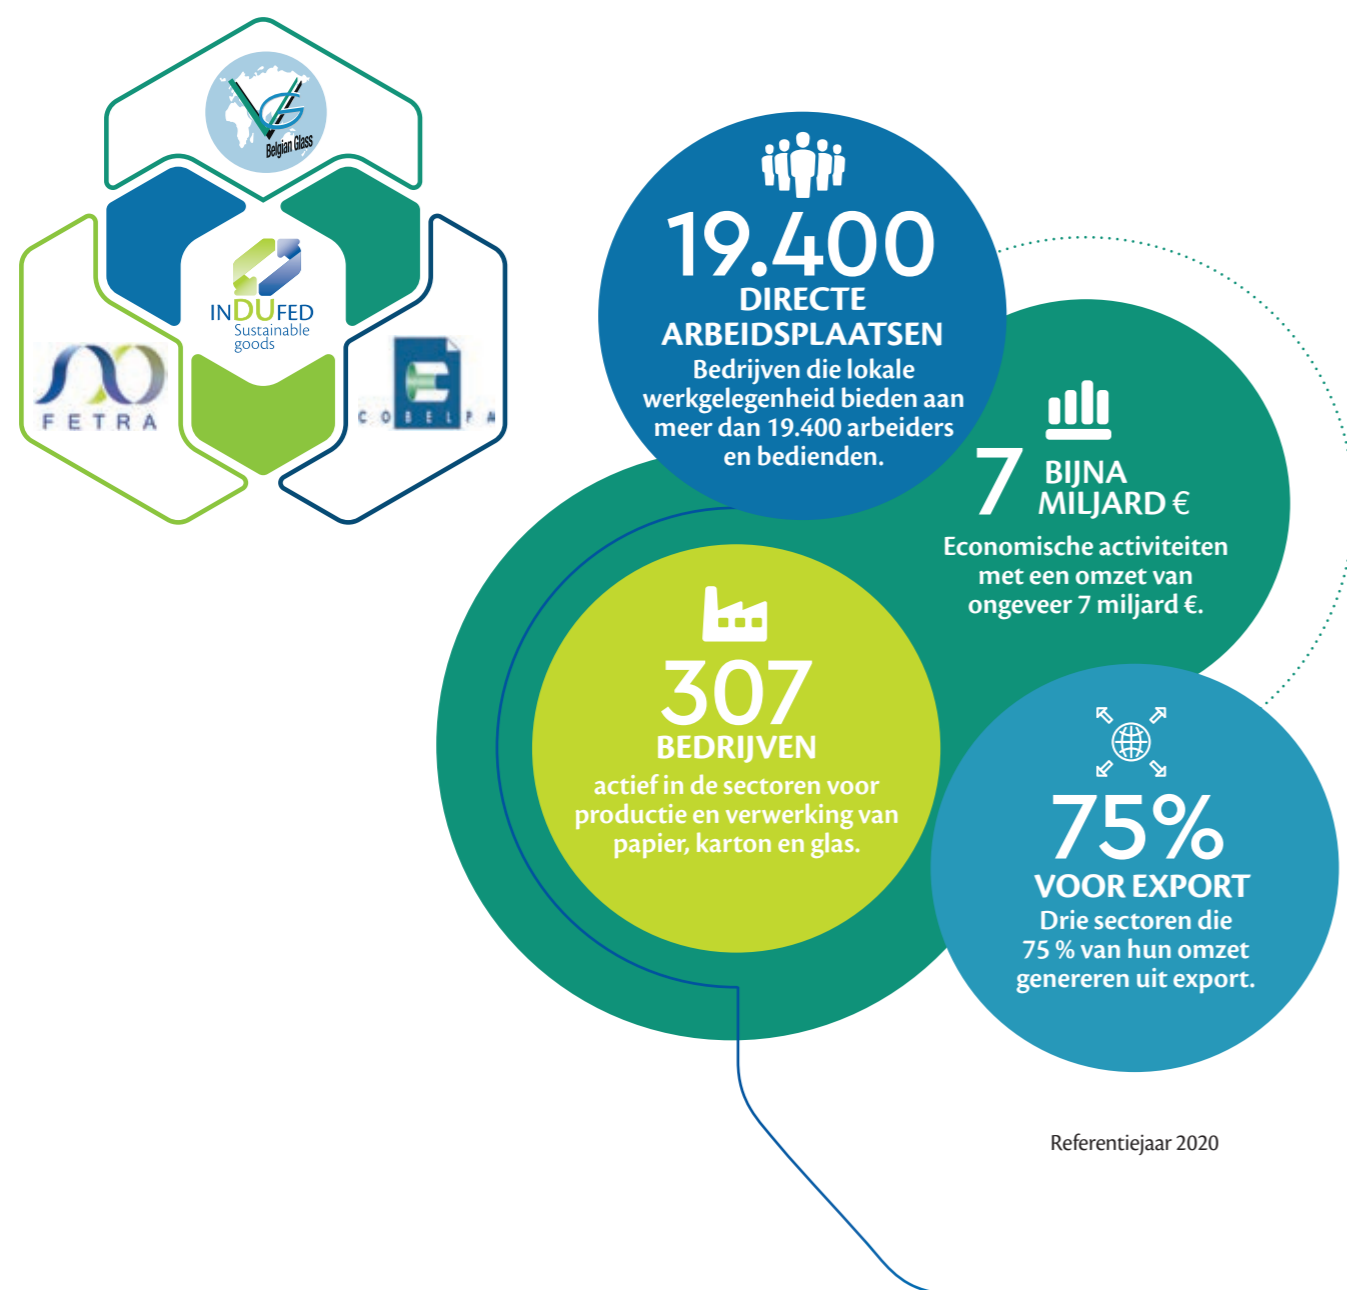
Belgian Glass

INDUFED
Sustainable goods

FETRA

COBELPA

19.400
DIRECTE ARBEIDSPLAATSEN
Bedrijven die lokale werkgelegenheid bieden aan meer dan 19.400 arbeiders en bedienden.

7 BIJNA MILJARD €
Economische activiteiten met een omzet van ongeveer 7 miljard €.

307
BEDRIJVEN
actief in de sectoren voor productie en verwerking van papier, karton en glas.

75%
VOOR EXPORT
Drie sectoren die 75 % van hun omzet genereren uit export.

Referentiejaar 2020